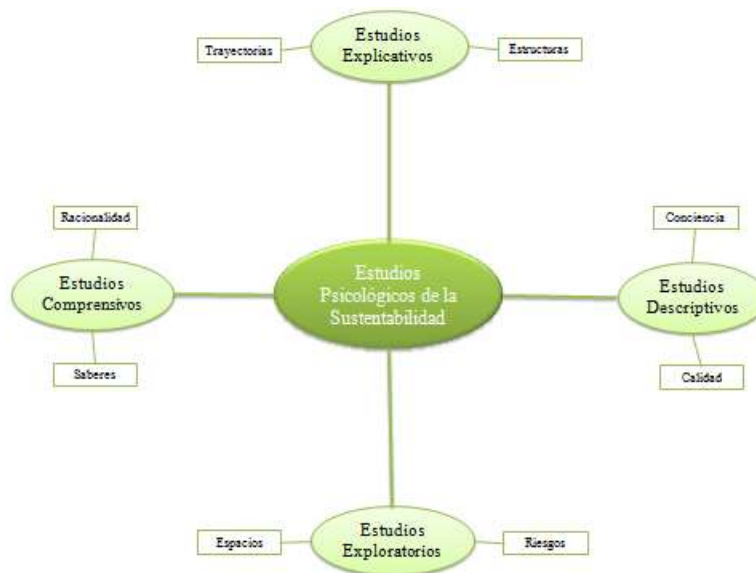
Trayectorias

Estudios Explicativos

Estructuras

Racionalidad

Estudios Comprensivos

Saberes

Estudios Psicológicos de la Sustentabilidad

Conciencia

Estudios Descriptivos

Calidad

Espacios

Estudios Exploratorios

Riesgos